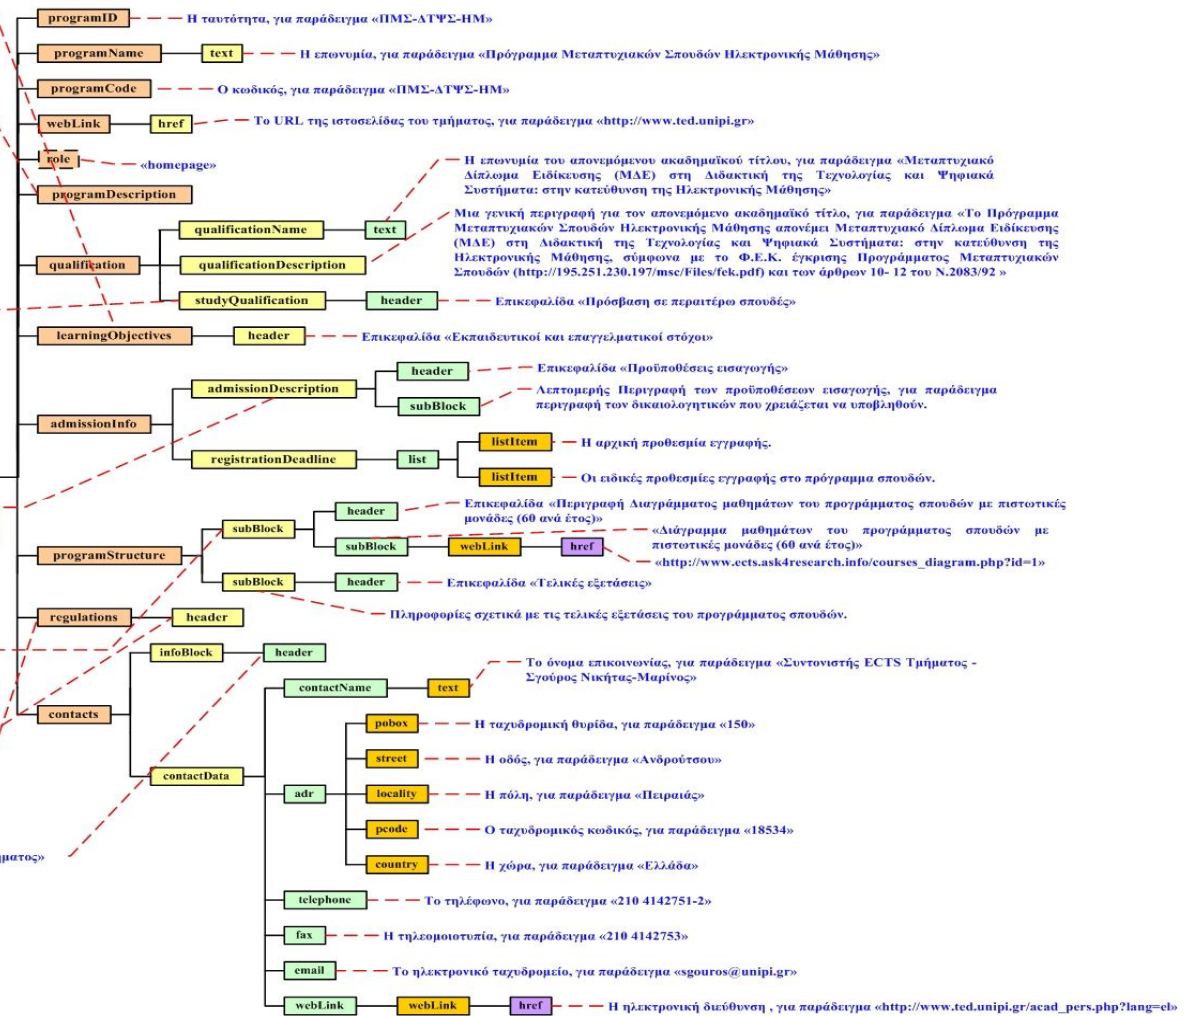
programID — Η ταυτότητα, για παράδειγμα «ΠΜΣ-ΔΤΨΣ-ΗΜ»

programName text — Η επωνυμία, για παράδειγμα «Πρόγραμμα Μεταπτυχιακών Σπουδών Ηλεκτρονικής Μάθησης»

programCode — Ο κωδικός, για παράδειγμα «ΠΜΣ-ΔΤΨΣ-ΗΜ»

webLink href — Το URL της ιστοσελίδας του τμήματος, για παράδειγμα «http://www.ted.unipi.gr»

role — «homepage»

programDescription

qualification

qualificationName text — Η επωνυμία του απονεμόμενου ακαδημαϊκού τίτλου, για παράδειγμα «Μεταπτυχιακό Δίπλωμα Ειδίκευσης (ΜΔΕ) στη Διδακτική της Τεχνολογίας και Ψηφιακά Συστήματα: στην κατεύθυνση της Ηλεκτρονικής Μάθησης»

qualificationDescription — Μια γενική περιγραφή για τον απονεμόμενο ακαδημαϊκό τίτλο, για παράδειγμα «Το Πρόγραμμα Μεταπτυχιακών Σπουδών Ηλεκτρονικής Μάθησης απονέμει Μεταπτυχιακό Δίπλωμα Ειδίκευσης (ΜΔΕ) στη Διδακτική της Τεχνολογίας και Ψηφιακά Συστήματα: στην κατεύθυνση της Ηλεκτρονικής Μάθησης, σύμφωνα με το Φ.Ε.Κ. έγκρισης Προγράμματος Μεταπτυχιακών Σπουδών (http://195.251.230.197/msc/Files/fek.pdf) και των άρθρων 10- 12 του Ν.2083/92 »

studyQualification header — Επικεφαλίδα «Πρόσβαση σε περαιτέρω σπουδές»

learningObjectives header — Επικεφαλίδα «Εκπαιδευτικοί και επαγγελματικοί στόχοι»

admissionInfo

admissionDescription header — Επικεφαλίδα «Προϋποθέσεις εισαγωγής»

subBlock — Λεπτομερής Περιγραφή των προϋποθέσεων εισαγωγής, για παράδειγμα περιγραφή των δικαιολογητικών που χρειάζεται να υποβληθούν.

registrationDeadline list

listItem — Η αρχική προθεσμία εγγραφής.

listItem — Οι ειδικές προθεσμίες εγγραφής στο πρόγραμμα σπουδών.

programStructure

subBlock header — Επικεφαλίδα «Περιγραφή Διαγράμματος μαθημάτων του προγράμματος σπουδών με πιστωτικές μονάδες (60 ανά έτος)»

subBlock webLink href — «Διάγραμμα μαθημάτων του προγράμματος σπουδών με πιστωτικές μονάδες (60 ανά έτος)» «http://www.ects.ask4research.info/courses_diagram.php?id=1»

subBlock header — Επικεφαλίδα «Τελικές εξετάσεις»

Πληροφορίες σχετικά με τις τελικές εξετάσεις του προγράμματος σπουδών.

regulations header

contacts

infoBlock header

contactData

contactName text — Το όνομα επικοινωνίας, για παράδειγμα «Συντονιστής ECTS Τμήματος - Σγούρος Νικήτας-Μαρίνος»

adr

pobox — Η ταχυδρομική θυρίδα, για παράδειγμα «150»

street — Η οδός, για παράδειγμα «Ανδρούτσου»

locality — Η πόλη, για παράδειγμα «Πειραιάς»

pcode — Ο ταχυδρομικός κωδικός, για παράδειγμα «18534»

country — Η χώρα, για παράδειγμα «Ελλάδα»

telephone — Το τηλέφωνο, για παράδειγμα «210 4142751-2»

fax — Η τηλεομοιοτυπία, για παράδειγμα «210 4142753»

email — Το ηλεκτρονικό ταχυδρομείο, για παράδειγμα «sgouros@unipi.gr»

webLink webLink href — Η ηλεκτρονική διεύθυνση , για παράδειγμα «http://www.ted.unipi.gr/acad_pers.php?lang=el»

ματος»